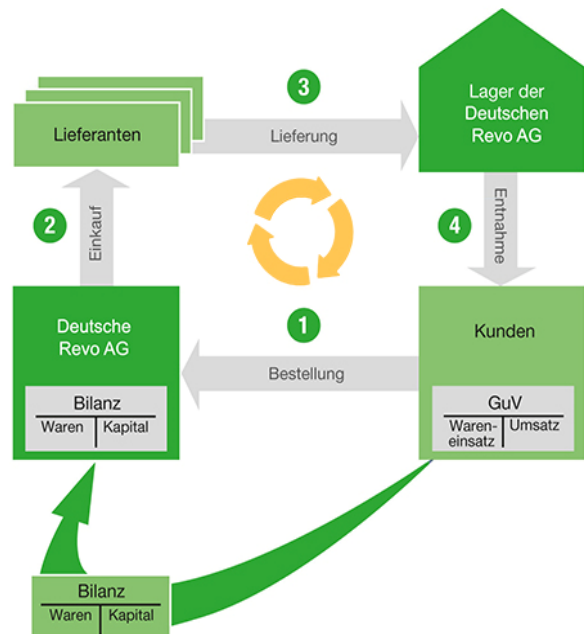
Lieferanten

3

Lieferung

Lager der Deutschen Revo AG

2

Einkauf

4

Entnahme

1

Deutsche Revo AG

Bestellung

Kunden

Bilanz

| Waren | Kapital |
|---|---|

GuV

| Wareneinsatz | Umsatz |
|---|---|

Bilanz

| Waren | Kapital |
|---|---|